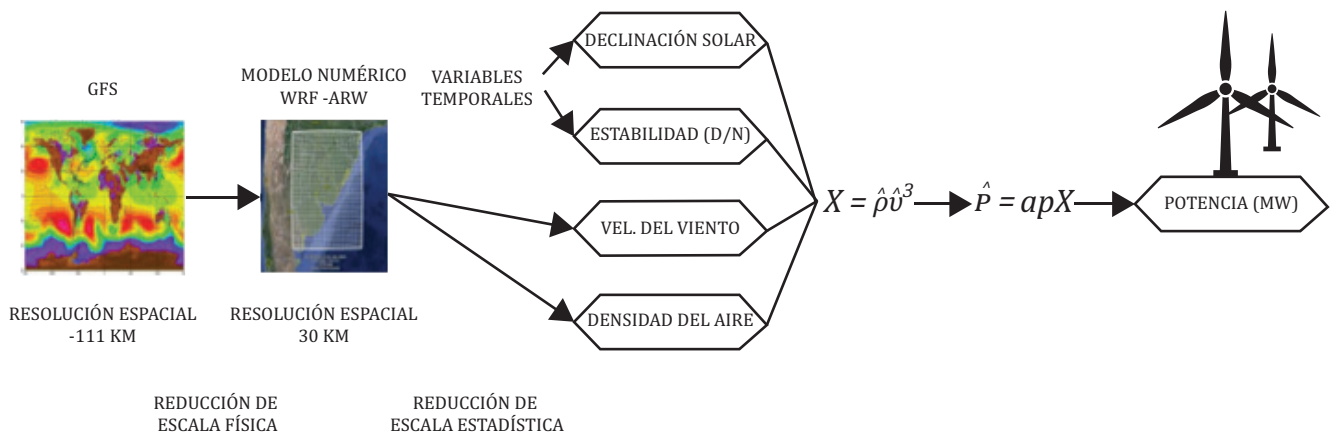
GFS

MODELO NUMÉRICO
WRF -ARW

VARIABLES
TEMPORALES

DECLINACIÓN SOLAR

ESTABILIDAD (D/N)

VEL. DEL VIENTO

DENSIDAD DEL AIRE

$X = \hat{\rho}\hat{\upsilon}^3$

$\hat{P} = apX$

POTENCIA (MW)

RESOLUCIÓN ESPACIAL
-111 KM

RESOLUCIÓN ESPACIAL
30 KM

REDUCCIÓN DE
ESCALA FÍSICA

REDUCCIÓN DE
ESCALA ESTADÍSTICA